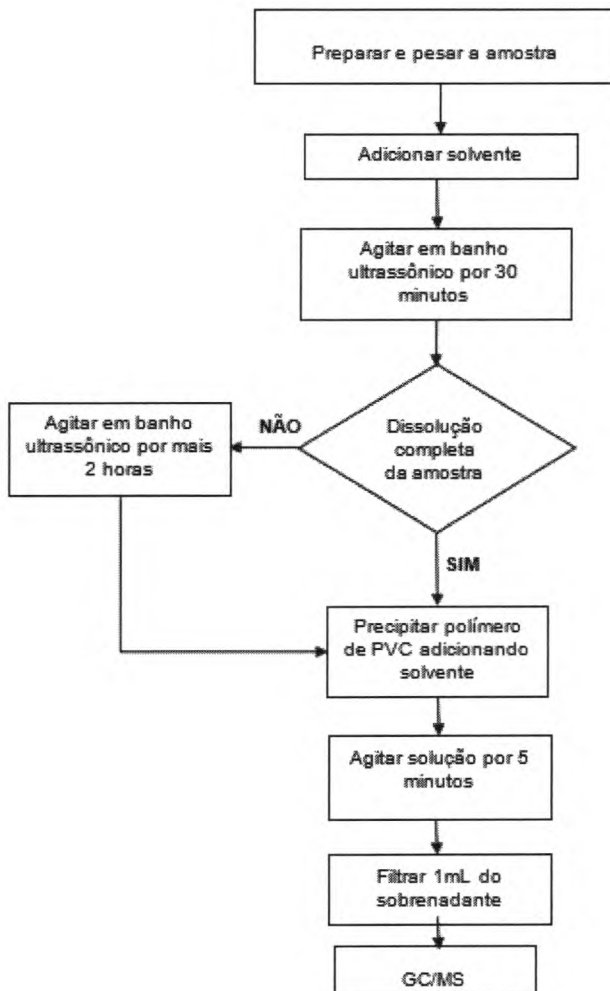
Preparar e pesar a amostra

Adicionar solvente

Agitar em banho ultrassônico por 30 minutos

Dissolução completa da amostra

NÃO

Agitar em banho ultrassônico por mais 2 horas

SIM

Precipitar polímero de PVC adicionando solvente

Agitar solução por 5 minutos

Filtrar 1mL do sobrenadante

GC/MS